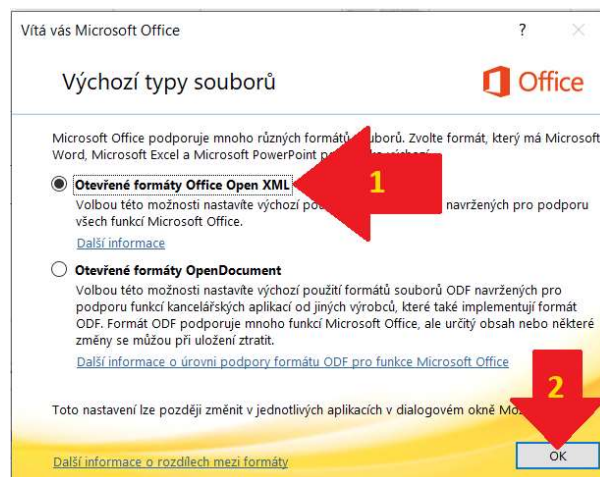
Vítá vás Microsoft Office

?

Výchozí typy souborů

Office

Microsoft Office podporuje mnoho různých formátů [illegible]bu. Zvolte formát, který má Microsoft Word, Microsoft Excel a Microsoft PowerPoint p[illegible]

Otevřené formáty Office Open XML

Volbou této možnosti nastavíte výchozí po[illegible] navržených pro podporu všech funkcí Microsoft Office.

Další informace

1

Otevřené formáty OpenDocument

Volbou této možnosti nastavíte výchozí použití formátů souborů ODF navržených pro podporu funkcí kancelářských aplikací od jiných výrobců, které také implementují formát ODF. Formát ODF podporuje mnoho funkcí Microsoft Office, ale určitý obsah nebo některé změny se můžou při uložení ztratit.

Další informace o úrovni podpory formátu ODF pro funkce Microsoft Office

2

Toto nastavení lze později změnit v jednotlivých aplikacích v dialogovém okně Mo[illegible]

Další informace o rozdílech mezi formáty

OK